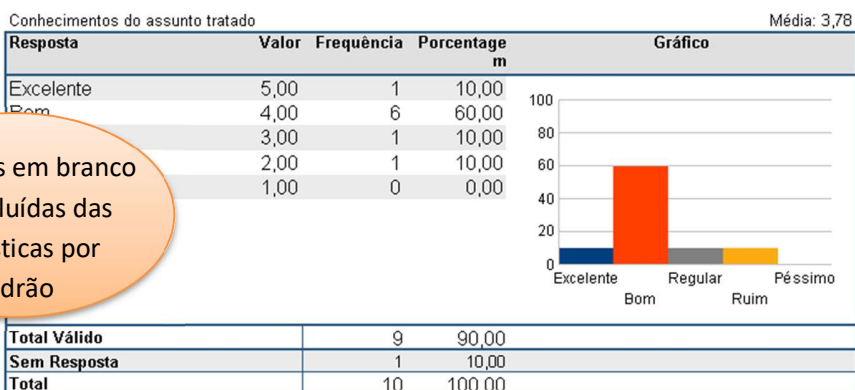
Conhecimentos do assunto tratado

Média: 3,78

| Resposta | Valor | Frequência | Porcentagem |
|---|---|---|---|
| Excelente | 5,00 | 1 | 10,00 |
| Bom | 4,00 | 6 | 60,00 |
| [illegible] | 3,00 | 1 | 10,00 |
| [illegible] | 2,00 | 1 | 10,00 |
| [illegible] | 1,00 | 0 | 0,00 |

Gráfico

100
80
60
40
20
0
Excelente
Bom
Regular
Ruim
Péssimo

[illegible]s em branco
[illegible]luídas das
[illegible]ticas por
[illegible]drão

| | | | |
|---|---|---|---|
| Total Válido | | 9 | 90,00 |
| Sem Resposta | | 1 | 10,00 |
| Total | | 10 | 100,00 |